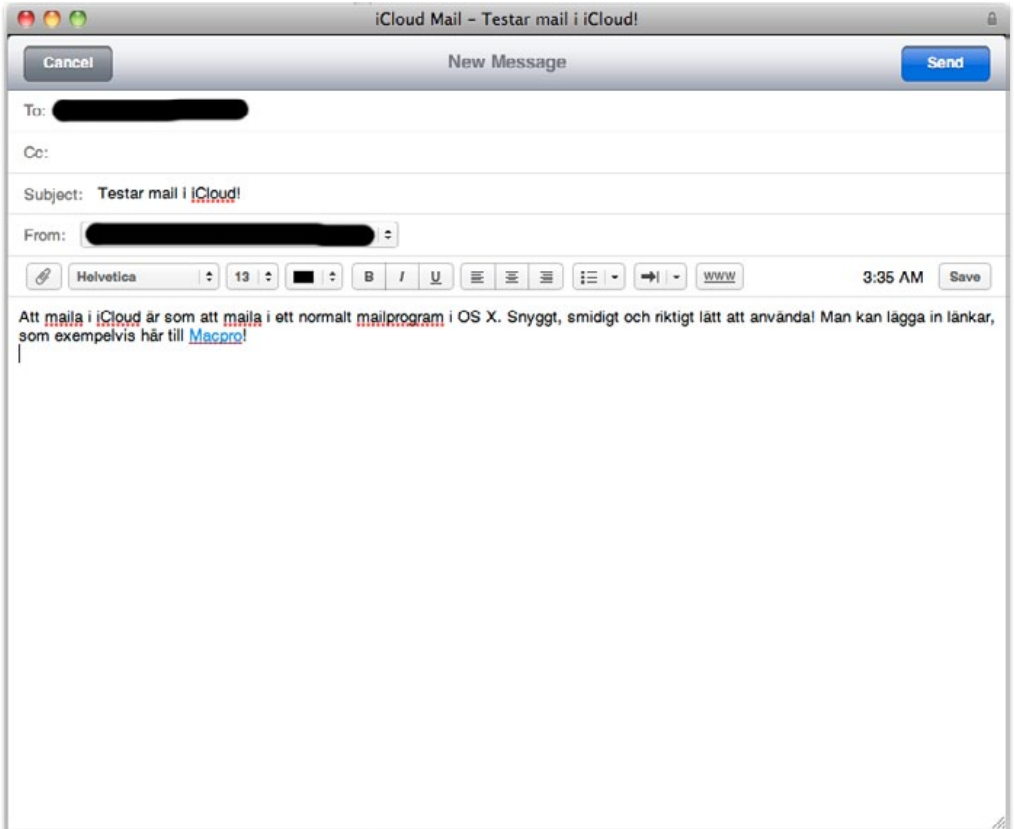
iCloud Mail – Testar mail i iCloud!

Cancel

New Message

Send

To: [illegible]

Cc:

Subject: Testar mail i iCloud!

From: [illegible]

Helvetica 13 B I U WWW 3:35 AM Save

Att maila i iCloud är som att maila i ett normalt mailprogram i OS X. Snyggt, smidigt och riktigt lätt att använda! Man kan lägga in länkar, som exempelvis här till Macpro!